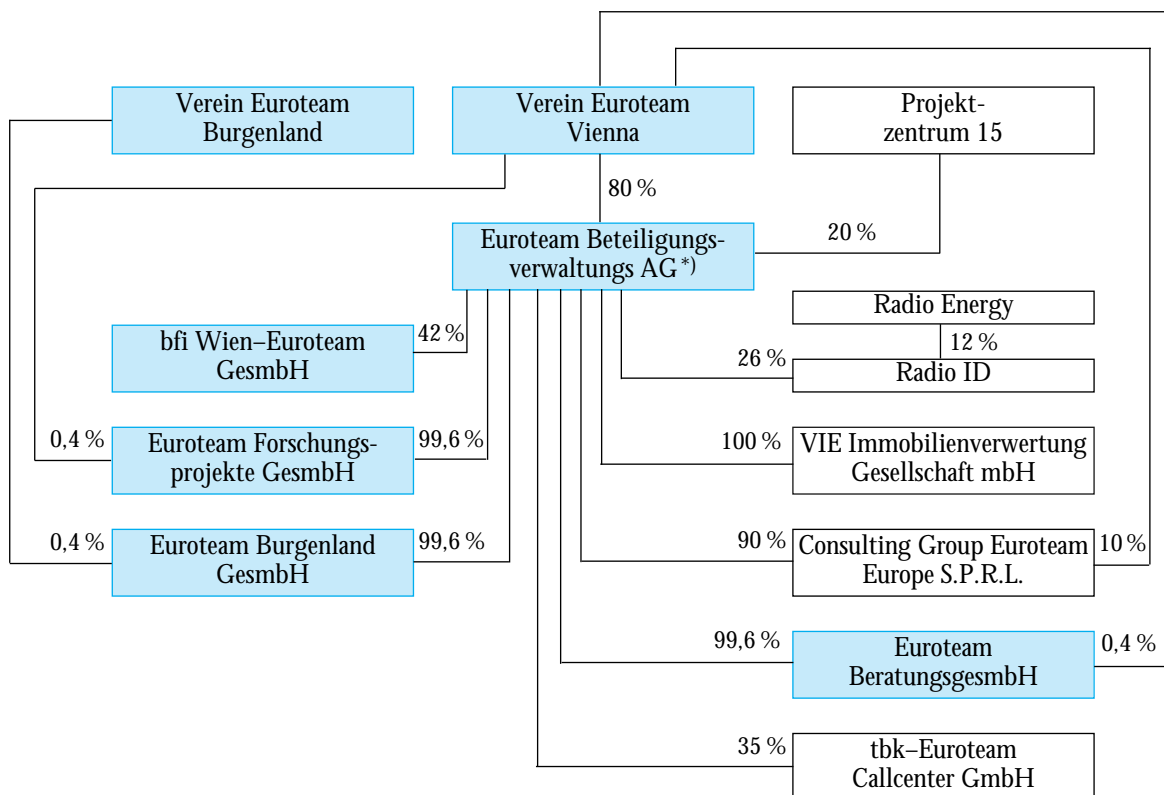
Verein Euroteam Burgenland

Verein Euroteam Vienna

Projektzentrum 15

80 %

20 %

Euroteam Beteiligungsverwaltungs AG*)

Radio Energy

12 %

bfi Wien–Euroteam GesmbH

42 %

26 %

Radio ID

0,4 %

Euroteam Forschungsprojekte GesmbH

99,6 %

100 %

VIE Immobilienverwertung Gesellschaft mbH

0,4 %

Euroteam Burgenland GesmbH

99,6 %

90 %

Consulting Group Euroteam Europe S.P.R.L.

10 %

99,6 %

Euroteam BeratungsgesmbH

0,4 %

35 %

tbk–Euroteam Callcenter GmbH